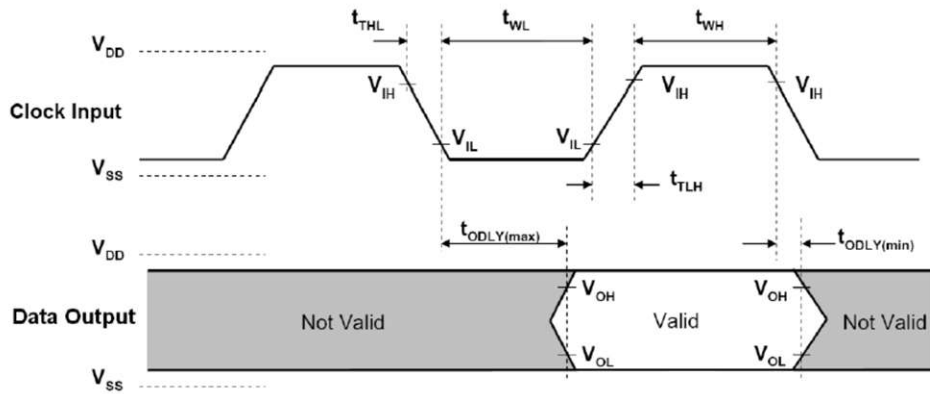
$t_{THL}$ $t_{WL}$ $t_{WH}$

$V_{DD}$

$V_{IH}$ $V_{IH}$ $V_{IH}$

Clock Input

$V_{IL}$ $V_{IL}$

$V_{SS}$

$t_{TLH}$

$t_{ODLY(max)}$

$V_{DD}$ $t_{ODLY(min)}$

$V_{OH}$ $V_{OH}$

Data Output

Not Valid

Valid

Not Valid

$V_{OL}$ $V_{OL}$

$V_{SS}$